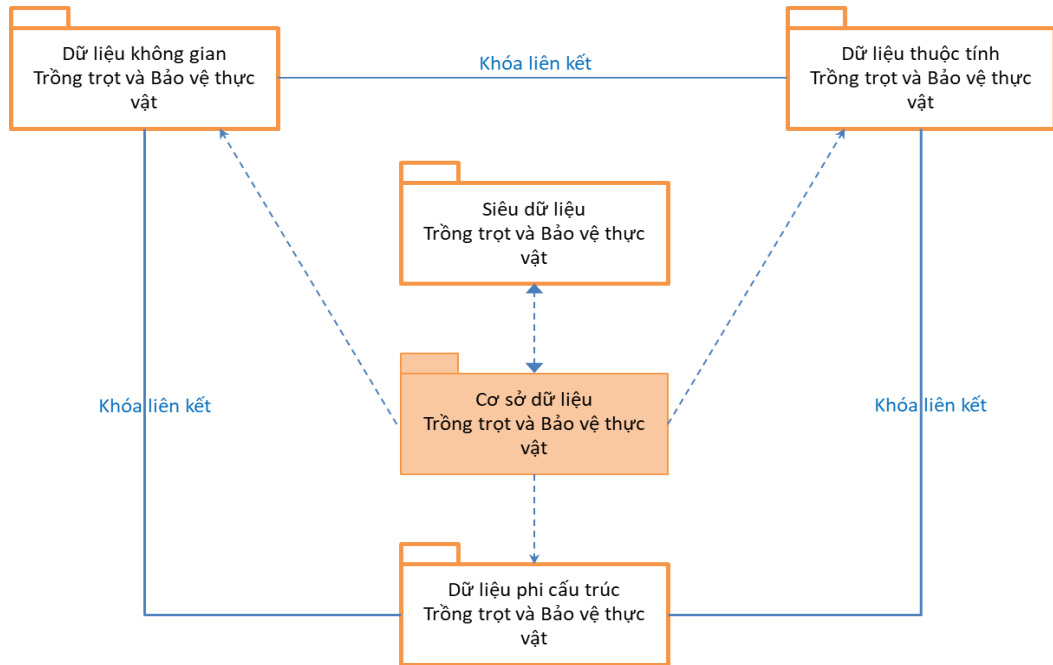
Dữ liệu không gian
Trồng trọt và Bảo vệ thực vật

Khóa liên kết

Dữ liệu thuộc tính
Trồng trọt và Bảo vệ thực vật

Siêu dữ liệu
Trồng trọt và Bảo vệ thực vật

Khóa liên kết

Cơ sở dữ liệu
Trồng trọt và Bảo vệ thực vật

Khóa liên kết

Dữ liệu phi cấu trúc
Trồng trọt và Bảo vệ thực vật